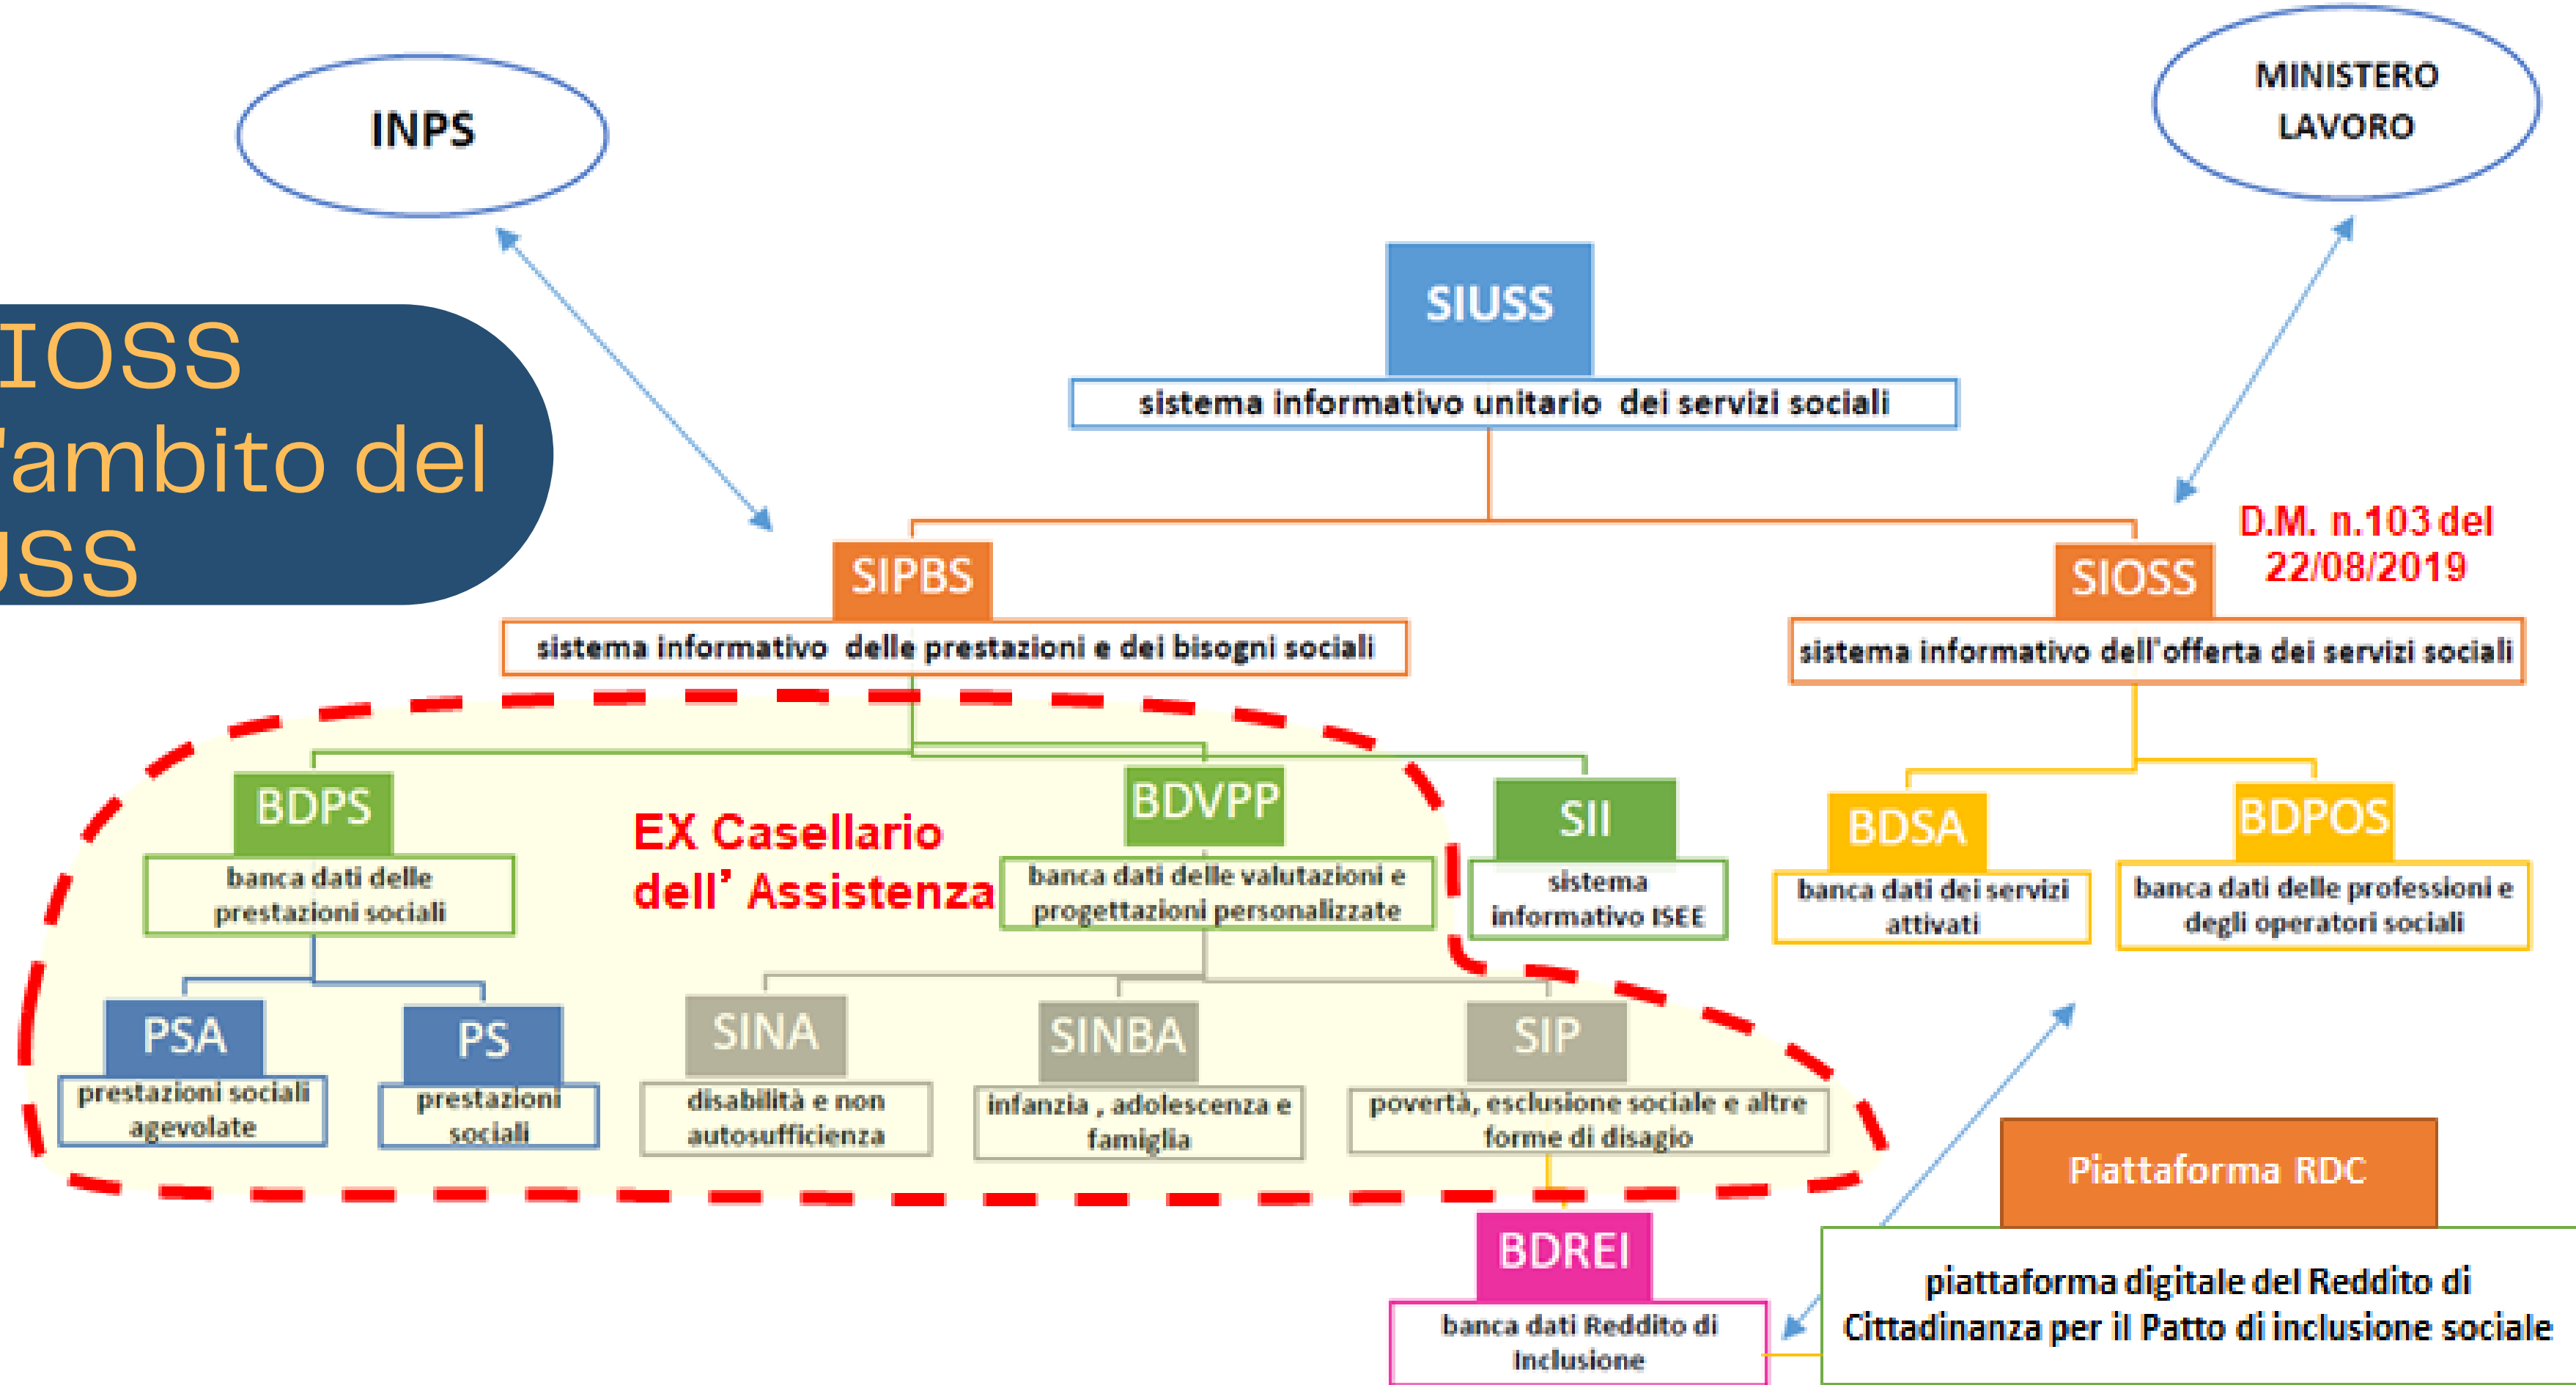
INPS

MINISTERO LAVORO

IOSS
'ambito del
JSS

SIUSS
sistema informativo unitario dei servizi sociali

SIPBS
sistema informativo delle prestazioni e dei bisogni sociali

D.M. n.103 del 22/08/2019

SIOSS
sistema informativo dell'offerta dei servizi sociali

BDPS
banca dati delle prestazioni sociali

EX Casellario dell' Assistenza

BDVPP
banca dati delle valutazioni e progettazioni personalizzate

SII
sistema informativo ISEE

BDSA
banca dati dei servizi attivati

BDPOS
banca dati delle professioni e degli operatori sociali

PSA
prestazioni sociali agevolate

PS
prestazioni sociali

SINA
disabilità e non autosufficienza

SINBA
infanzia , adolescenza e famiglia

SIP
povertà, esclusione sociale e altre forme di disagio

Piattaforma RDC

BDREI
banca dati Reddito di Inclusione

piattaforma digitale del Reddito di Cittadinanza per il Patto di inclusione sociale